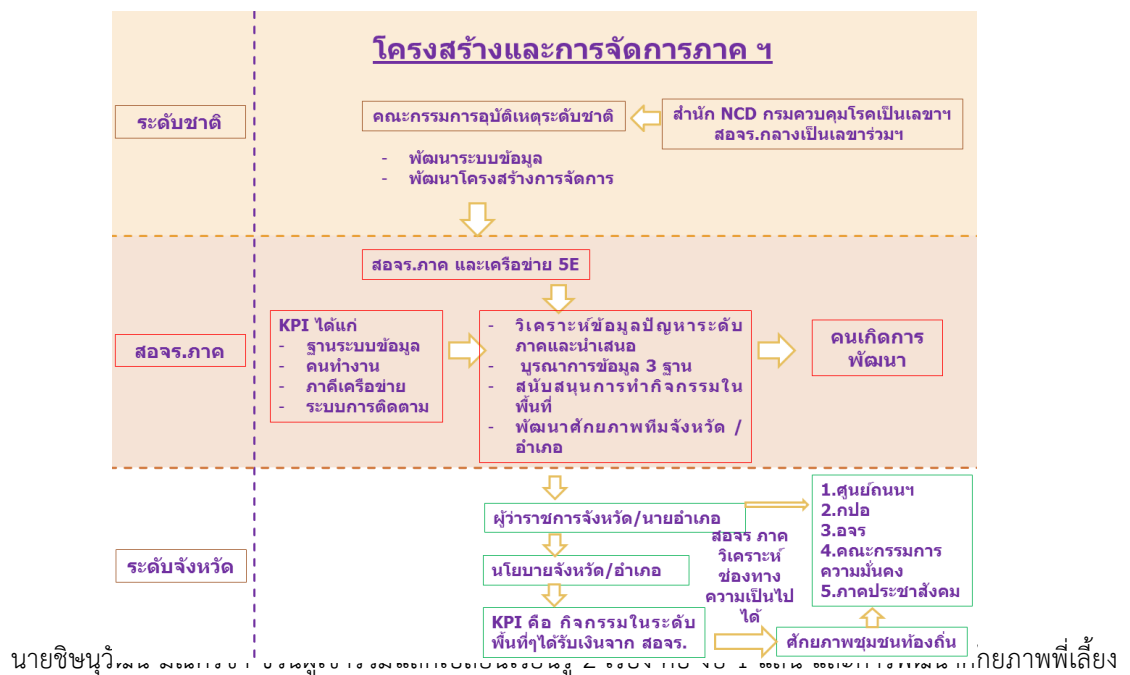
โครงสร้างและการจัดการภาค ฯ

ระดับชาติ

คณะกรรมการอุบัติเหตุระดับชาติ

สำนัก NCD กรมควบคุมโรคเป็นเลขาฯ สอจร.กลางเป็นเลขาร่วมฯ

- พัฒนาระบบข้อมูล
- พัฒนาโครงสร้างการจัดการ

สอจร.ภาค

สอจร.ภาค และเครือข่าย 5E

KPI ได้แก่
- ฐานระบบข้อมูล
- คนทำงาน
- ภาคีเครือข่าย
- ระบบการติดตาม

- วิเคราะห์ข้อมูลปัญหาระดับภาคและนำเสนอ
- บูรณาการข้อมูล 3 ฐาน
- สนับสนุนการทำกิจกรรมในพื้นที่
- พัฒนาศักยภาพทีมจังหวัด / อำเภอ

คนเกิดการพัฒนา

ระดับจังหวัด

ผู้ว่าราชการจังหวัด/นายอำเภอ

นโยบายจังหวัด/อำเภอ

KPI คือ กิจกรรมในระดับพื้นที่ๆได้รับเงินจาก สอจร.

สอจร ภาค วิเคราะห์ ช่องทาง ความเป็นไปได้

1.ศูนย์ถนนฯ
2.กปอ
3.อจร
4.คณะกรรมการความมั่นคง
5.ภาคประชาสังคม

ศักยภาพชุมชนท้องถิ่น

นายชินวุ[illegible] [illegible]กยภาพพี่เลี้ยง